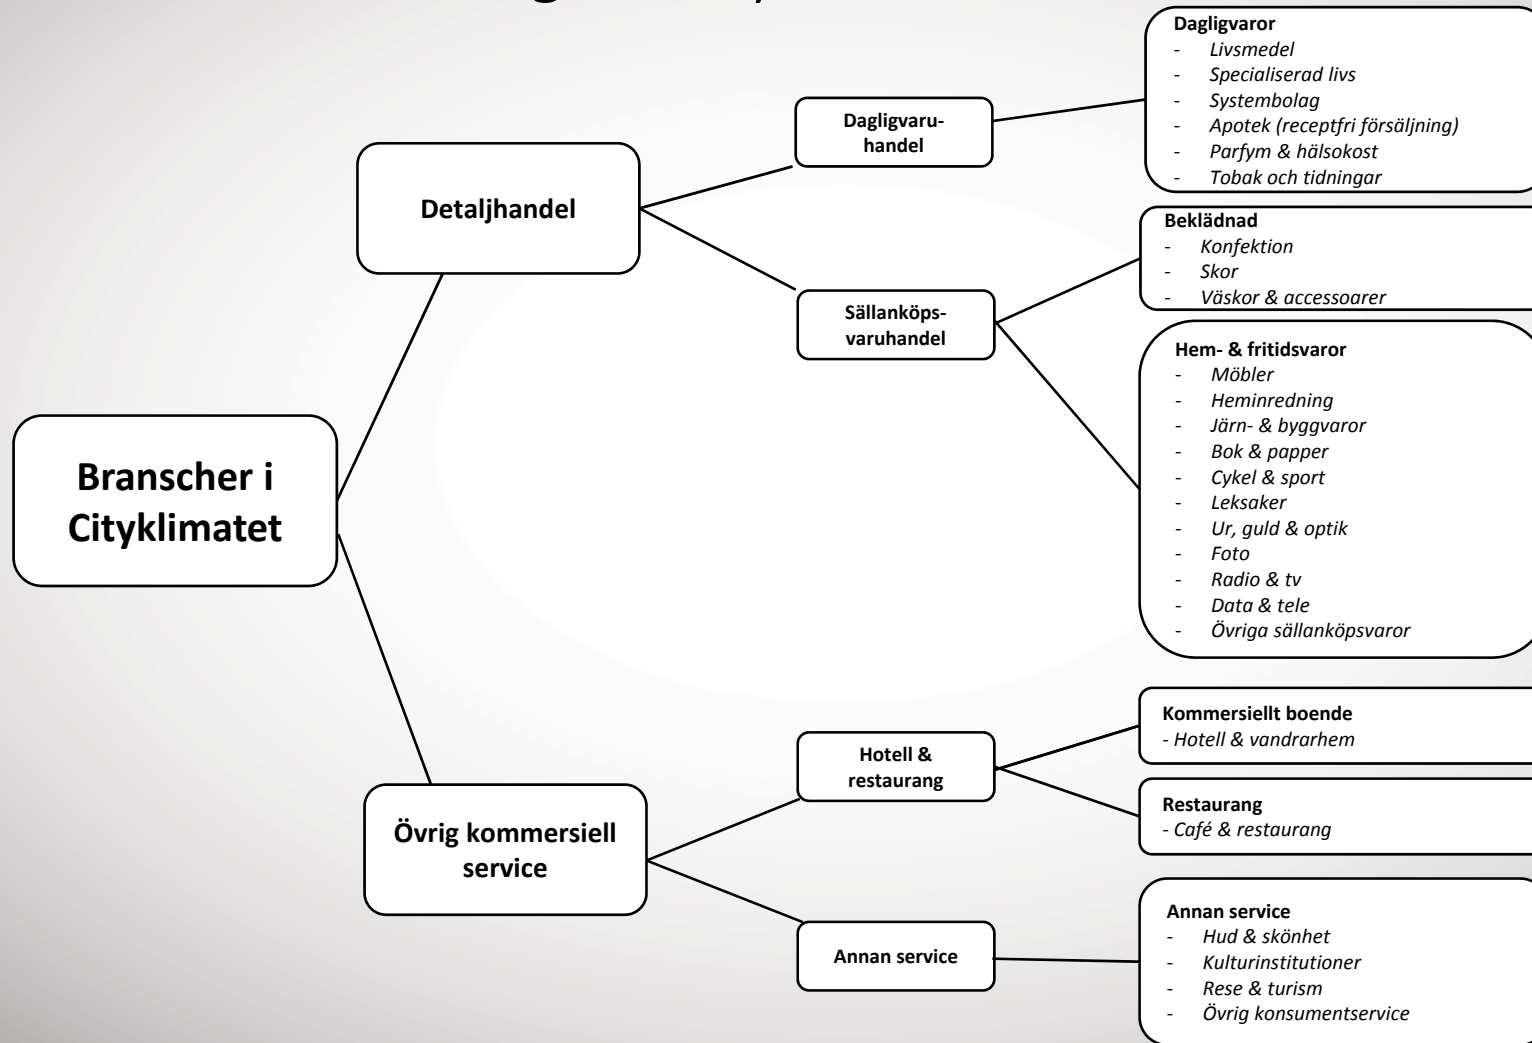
Branscher i Cityklimatet

Detaljhandel

Dagligvaruhandel

Dagligvaror
- Livsmedel
- Specialiserad livs
- Systembolag
- Apotek (receptfri försäljning)
- Parfym & hälsokost
- Tobak och tidningar

Sällanköpsvaruhandel

Beklädnad
- Konfektion
- Skor
- Väskor & accessoarer

Hem- & fritidsvaror
- Möbler
- Heminredning
- Järn- & byggvaror
- Bok & papper
- Cykel & sport
- Leksaker
- Ur, guld & optik
- Foto
- Radio & tv
- Data & tele
- Övriga sällanköpsvaror

Övrig kommersiell service

Hotell & restaurang

Kommersiellt boende
- Hotell & vandrarhem

Restaurang
- Café & restaurang

Annan service

Annan service
- Hud & skönhet
- Kulturinstitutioner
- Rese & turism
- Övrig konsumentservice